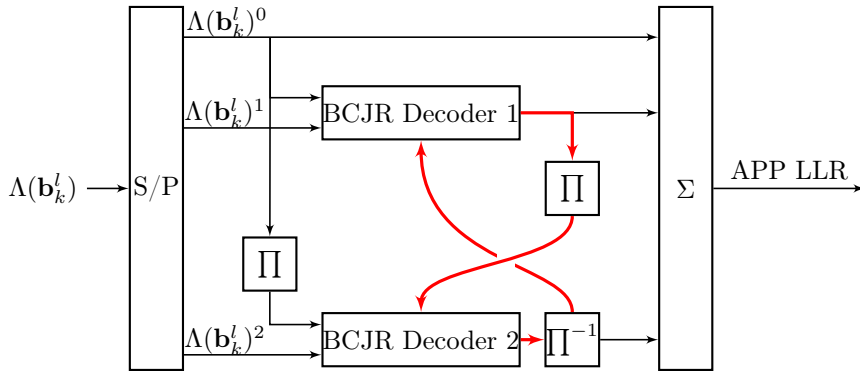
$\Lambda(\mathbf{b}_k^l)^0$

$\Lambda(\mathbf{b}_k^l)^1$

BCJR Decoder 1

$\Lambda(\mathbf{b}_k^l)$

S/P

$\prod$

$\Sigma$

APP LLR

$\prod$

$\Lambda(\mathbf{b}_k^l)^2$

BCJR Decoder 2

$\prod^{-1}$